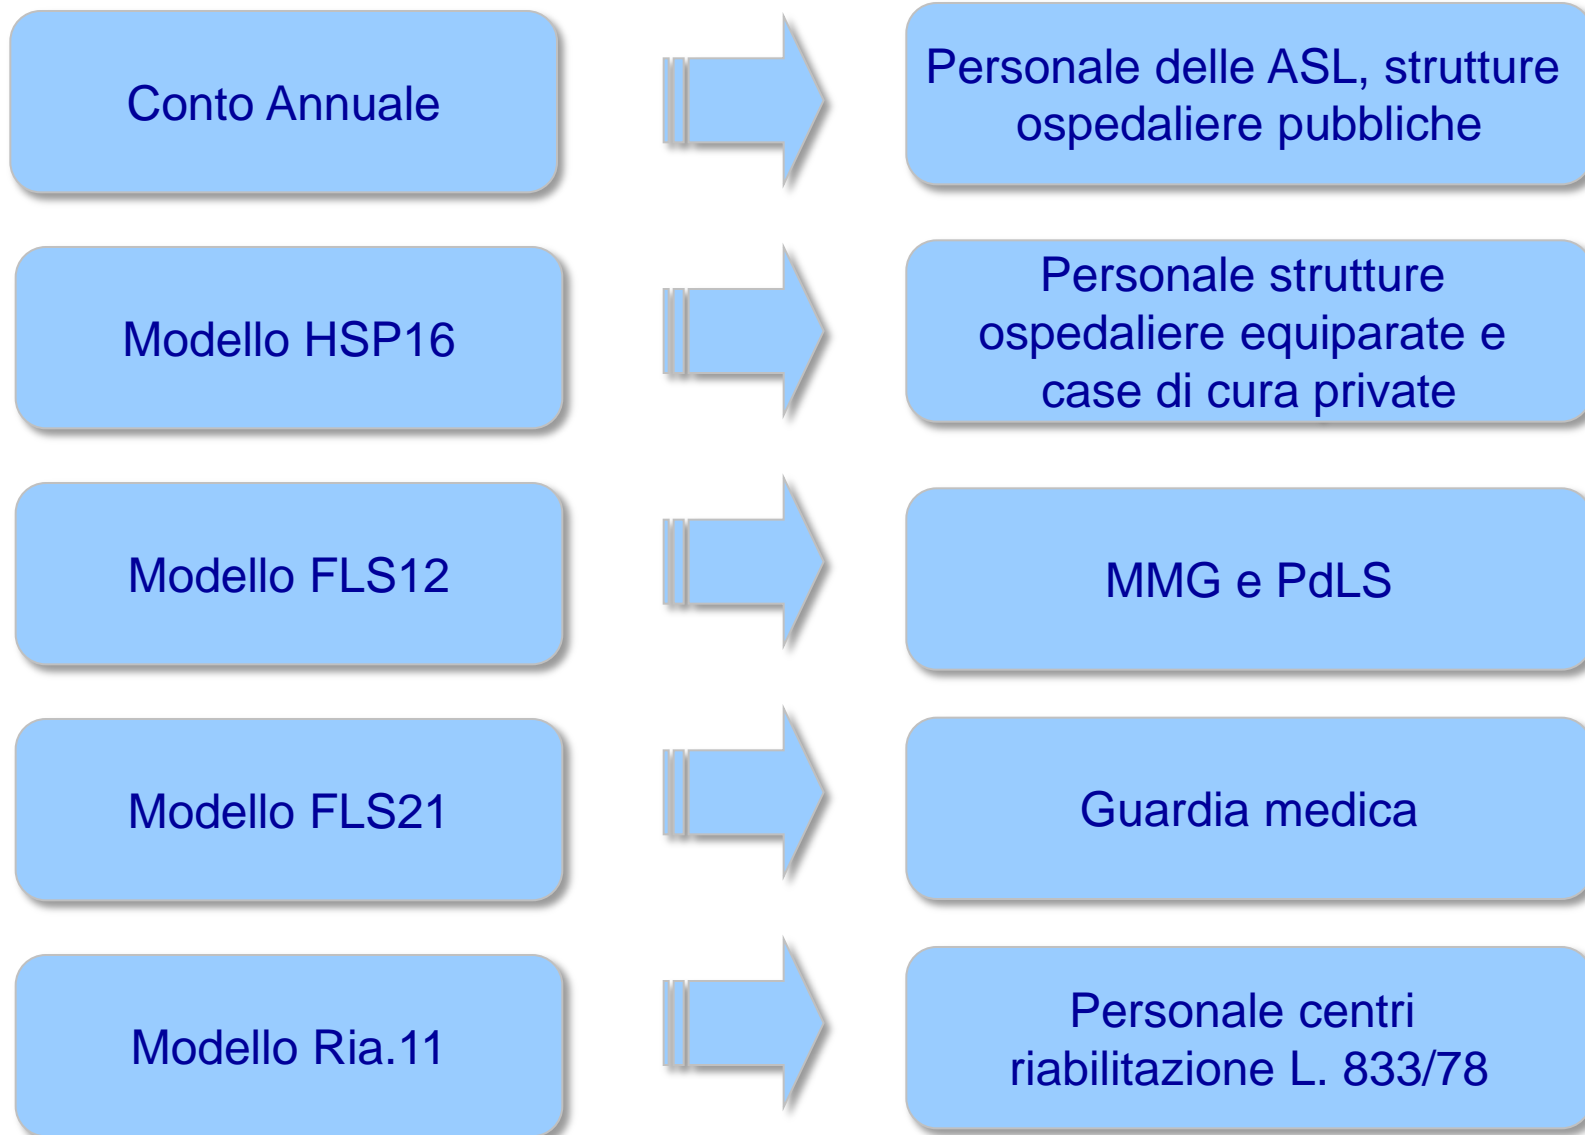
Conto Annuale

Personale delle ASL, strutture ospedaliere pubbliche

Modello HSP16

Personale strutture ospedaliere equiparate e case di cura private

Modello FLS12

MMG e PdLS

Modello FLS21

Guardia medica

Modello Ria.11

Personale centri riabilitazione L. 833/78